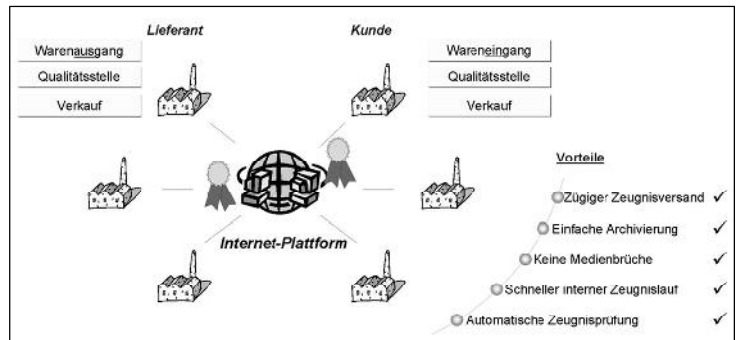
Lieferant

Kunde

Warenausgang

Qualitätsstelle

Verkauf

Wareneingang

Qualitätsstelle

Verkauf

Internet-Plattform

Vorteile

Zügiger Zeugnisversand ✓

Einfache Archivierung ✓

Keine Medienbrüche ✓

Schneller interner Zeugnislauf ✓

Automatische Zeugnisprüfung ✓